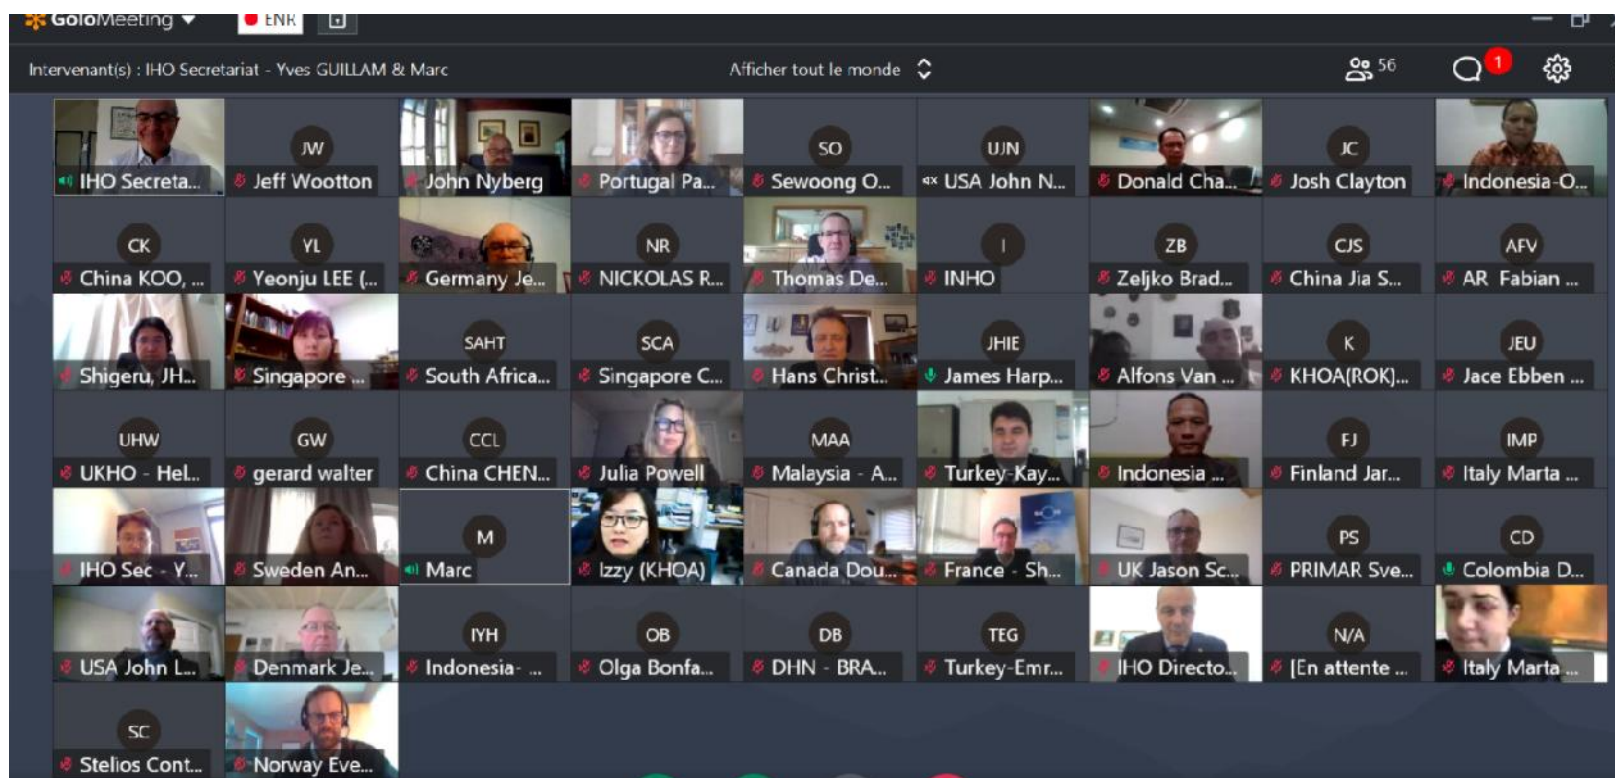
GoToMeeting ▾ ENR

Intervenant(s) : IHO Secretariat - Yves GUILLAM & Marc

Afficher tout le monde

56

1

IHO Secreta...
JW Jeff Wootton
John Nyberg
Portugal Pa...
SO Sewoong O...
UJN USA John N...
Donald Cha...
JC Josh Clayton
Indonesia-O...

CK China KOO, ...
YL Yeonju LEE (...
Germany Je...
NR NICKOLAS R...
Thomas De...
I INHO
ZB Zeljko Brad...
CJS China Jia S...
AFV AR Fabian ...

Shigeru, JH...
Singapore ...
SAHT South Africa...
SCA Singapore C...
Hans Christ...
JHIE James Harp...
Alfons Van ...
K KHOA(ROK)...
JEU Jace Ebben ...

UHW UKHO - Hel...
GW gerard walter
CCL China CHEN...
Julia Powell
MAA Malaysia - A...
Turkey-Kay...
Indonesia ...
FJ Finland Jar...
IMP Italy Marta ...

IHO Sec - Y...
Sweden An...
M Marc
Izzy (KHOA)
Canada Dou...
France - Sh...
UK Jason Sc...
PS PRIMAR Sve...
CD Colombia D...

USA John L...
Denmark Je...
IYH Indonesia- ...
OB Olga Bonfa...
DB DHN - BRA...
TEG Turkey-Emr...
IHO Directo...
N/A [En attente ...
Italy Marta ...

SC Stelios Cont...
Norway Eve...